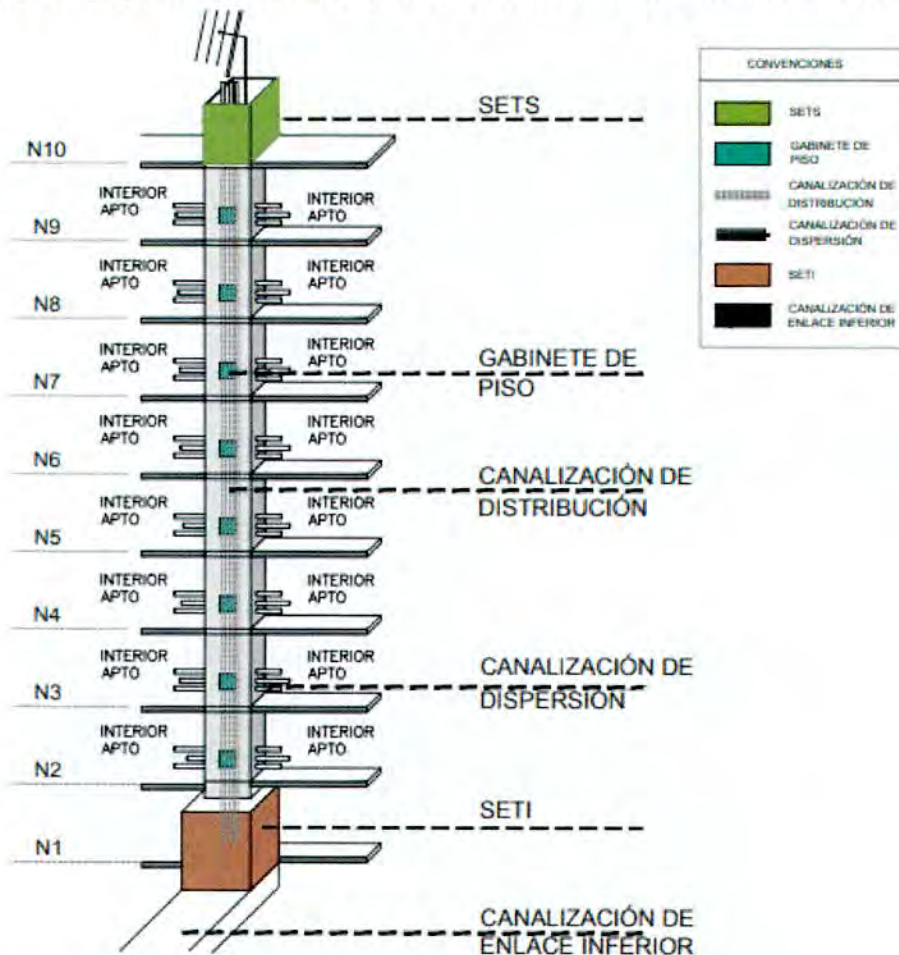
CONVENCIONES

SETS

GABINETE DE PISO

CANALIZACIÓN DE DISTRIBUCIÓN

CANALIZACIÓN DE DISPERSIÓN

SETI

CANALIZACIÓN DE ENLACE INFERIOR

SETS

N10

INTERIOR APTO

INTERIOR APTO

N9

INTERIOR APTO

INTERIOR APTO

N8

INTERIOR APTO

INTERIOR APTO

GABINETE DE PISO

N7

INTERIOR APTO

INTERIOR APTO

N6

CANALIZACIÓN DE DISTRIBUCIÓN

INTERIOR APTO

INTERIOR APTO

N5

INTERIOR APTO

INTERIOR APTO

N4

INTERIOR APTO

INTERIOR APTO

CANALIZACIÓN DE DISPERSIÓN

N3

INTERIOR APTO

INTERIOR APTO

N2

SETI

N1

CANALIZACIÓN DE ENLACE INFERIOR